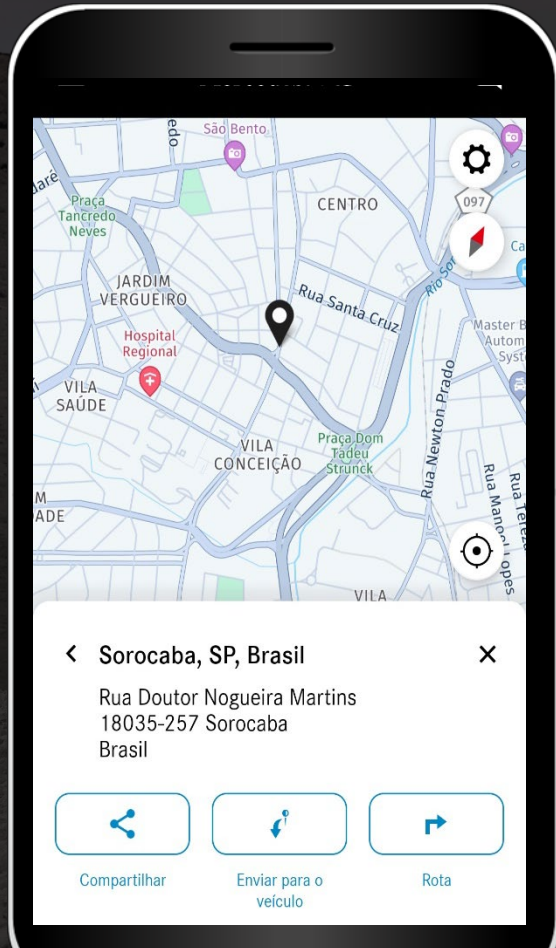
edo
São Bento
Praça Tancredo Neves
CENTRO
097
Ca
JARDIM VERGUEIRO
Rua Santa Cruz
Rio Sor
Master B Autom Syst
Hospital Regional
VILA SAÚDE
Rua Newton Prado
VILA CONCEIÇÃO
Praça Dom Tadeu Strunck
Rua Manoel Lopes
Rua Tetzl
M
ADE
VILA

Sorocaba, SP, Brasil

Rua Doutor Nogueira Martins
18035-257 Sorocaba
Brasil

Compartilhar
Enviar para o veículo
Rota